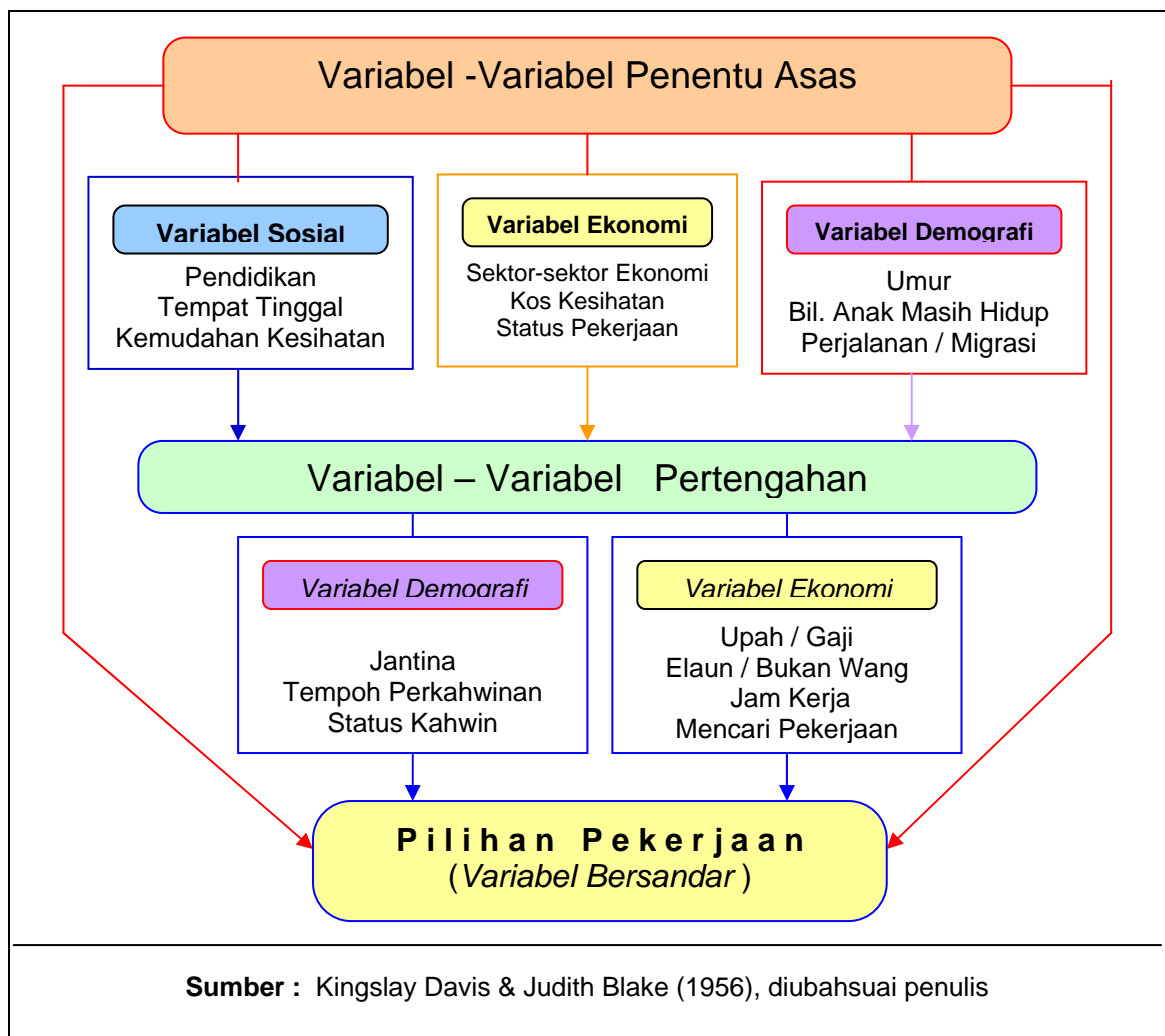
Variabel -Variabel Penentu Asas

Variabel Sosial
Pendidikan
Tempat Tinggal
Kemudahan Kesihatan

Variabel Ekonomi
Sektor-sektor Ekonomi
Kos Kesihatan
Status Pekerjaan

Variabel Demografi
Umur
Bil. Anak Masih Hidup
Perjalanan / Migrasi

Variabel – Variabel Pertengahan

Variabel Demografi
Jantina
Tempoh Perkahwinan
Status Kahwin

Variabel Ekonomi
Upah / Gaji
Elaun / Bukan Wang
Jam Kerja
Mencari Pekerjaan

Pilihan Pekerjaan
(Variabel Bersandar)

Sumber : Kingslay Davis & Judith Blake (1956), diubahsuai penulis